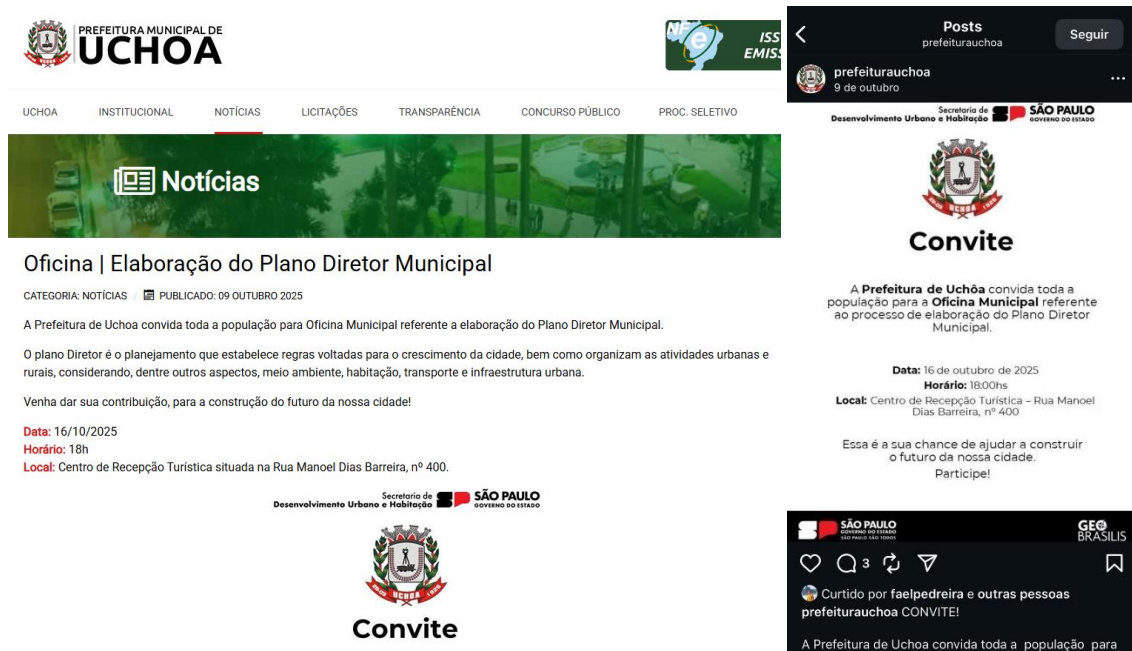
PREFEITURA MUNICIPAL DE
UCHOA

ISS
EMISS

UCHOA INSTITUCIONAL NOTÍCIAS LICITAÇÕES TRANSPARÊNCIA CONCURSO PÚBLICO PROC. SELETIVO

Notícias

Oficina | Elaboração do Plano Diretor Municipal

CATEGORIA: NOTÍCIAS / PUBLICADO: 09 OUTUBRO 2025

A Prefeitura de Uchoa convida toda a população para Oficina Municipal referente a elaboração do Plano Diretor Municipal.

O plano Diretor é o planejamento que estabelece regras voltadas para o crescimento da cidade, bem como organizam as atividades urbanas e rurais, considerando, dentre outros aspectos, meio ambiente, habitação, transporte e infraestrutura urbana.

Venha dar sua contribuição, para a construção do futuro da nossa cidade!

Data: 16/10/2025
Horário: 18h
Local: Centro de Recepção Turística situada na Rua Manoel Dias Barreira, nº 400.

Secretaria de Desenvolvimento Urbano e Habitação SÃO PAULO GOVERNO DO ESTADO

UCHOA

Convite

Posts
prefeiturauchoa
Seguir

prefeiturauchoa
9 de outubro

Secretaria de Desenvolvimento Urbano e Habitação SÃO PAULO GOVERNO DO ESTADO

Convite

A Prefeitura de Uchôa convida toda a população para a Oficina Municipal referente ao processo de elaboração do Plano Diretor Municipal.

Data: 16 de outubro de 2025
Horário: 18:00hs
Local: Centro de Recepção Turística – Rua Manoel Dias Barreira, nº 400

Essa é a sua chance de ajudar a construir o futuro da nossa cidade.
Participe!

SÃO PAULO GOVERNO DO ESTADO SÃO PAULO SÃO TODOS
GEO BRASILIS

3

Curtido por faelpedreira e outras pessoas
prefeiturauchoa CONVITE!

A Prefeitura de Uchoa convida toda a população para